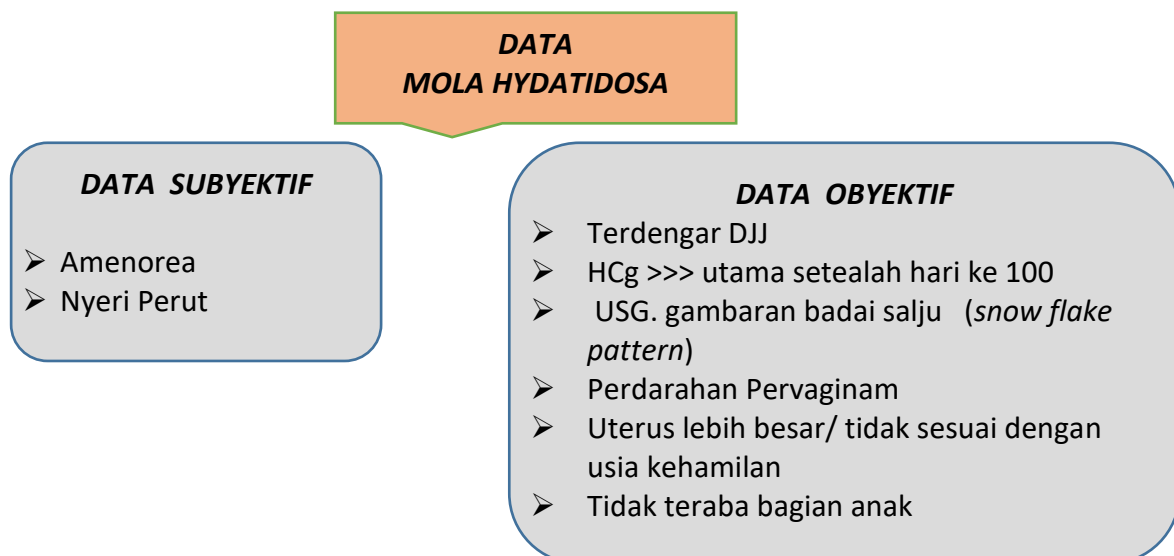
DATA
MOLA HYDATIDOSA

DATA SUBYEKTIF

- Amenorea
- Nyeri Perut

DATA OBYEKTIF

- Terdengar DJJ
- HCg >>> utama setealah hari ke 100
- USG. gambaran badai salju (*snow flake pattern*)
- Perdarahan Pervaginam
- Uterus lebih besar/ tidak sesuai dengan usia kehamilan
- Tidak teraba bagian anak